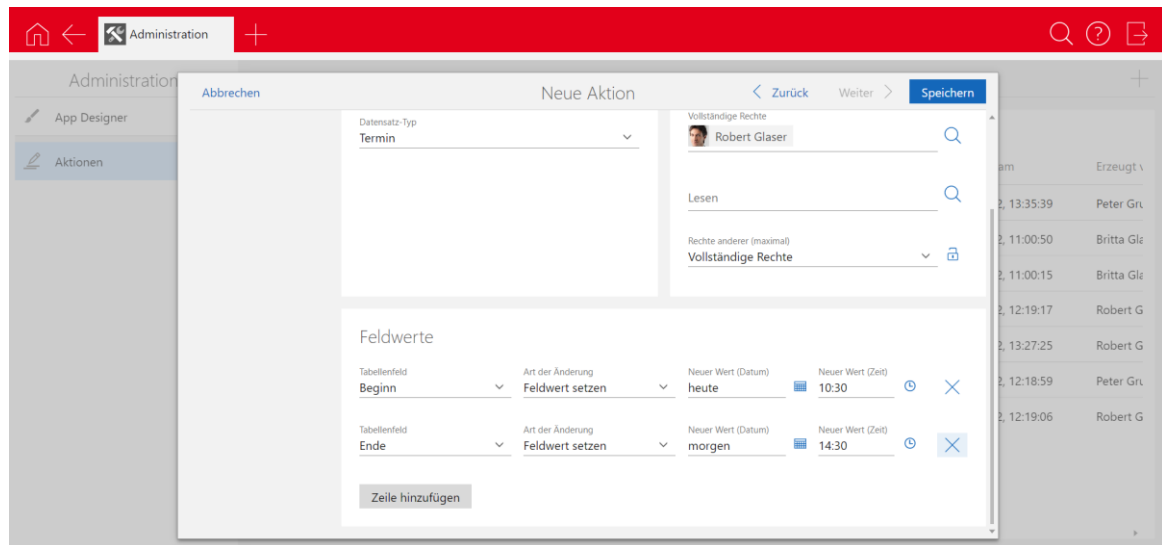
Administration

Administration

App Designer

Aktionen

Abbrechen

Neue Aktion

Zurück

Weiter

Speichern

Datensatz-Typ
Termin

Vollständige Rechte
Robert Glaser

Lesen

Rechte anderer (maximal)
Vollständige Rechte

Feldwerte

| Tabellenfeld | Art der Änderung | Neuer Wert (Datum) | Neuer Wert (Zeit) |
|---|---|---|---|
| Beginn | Feldwert setzen | heute | 10:30 |
| Ende | Feldwert setzen | morgen | 14:30 |

Zeile hinzufügen

| am | Erzeugt v |
|---|---|
| 2, 13:35:39 | Peter Gru |
| 2, 11:00:50 | Britta Gla |
| 2, 11:00:15 | Britta Gla |
| 2, 12:19:17 | Robert G |
| 2, 13:27:25 | Robert G |
| 2, 12:18:59 | Peter Gru |
| 2, 12:19:06 | Robert G |